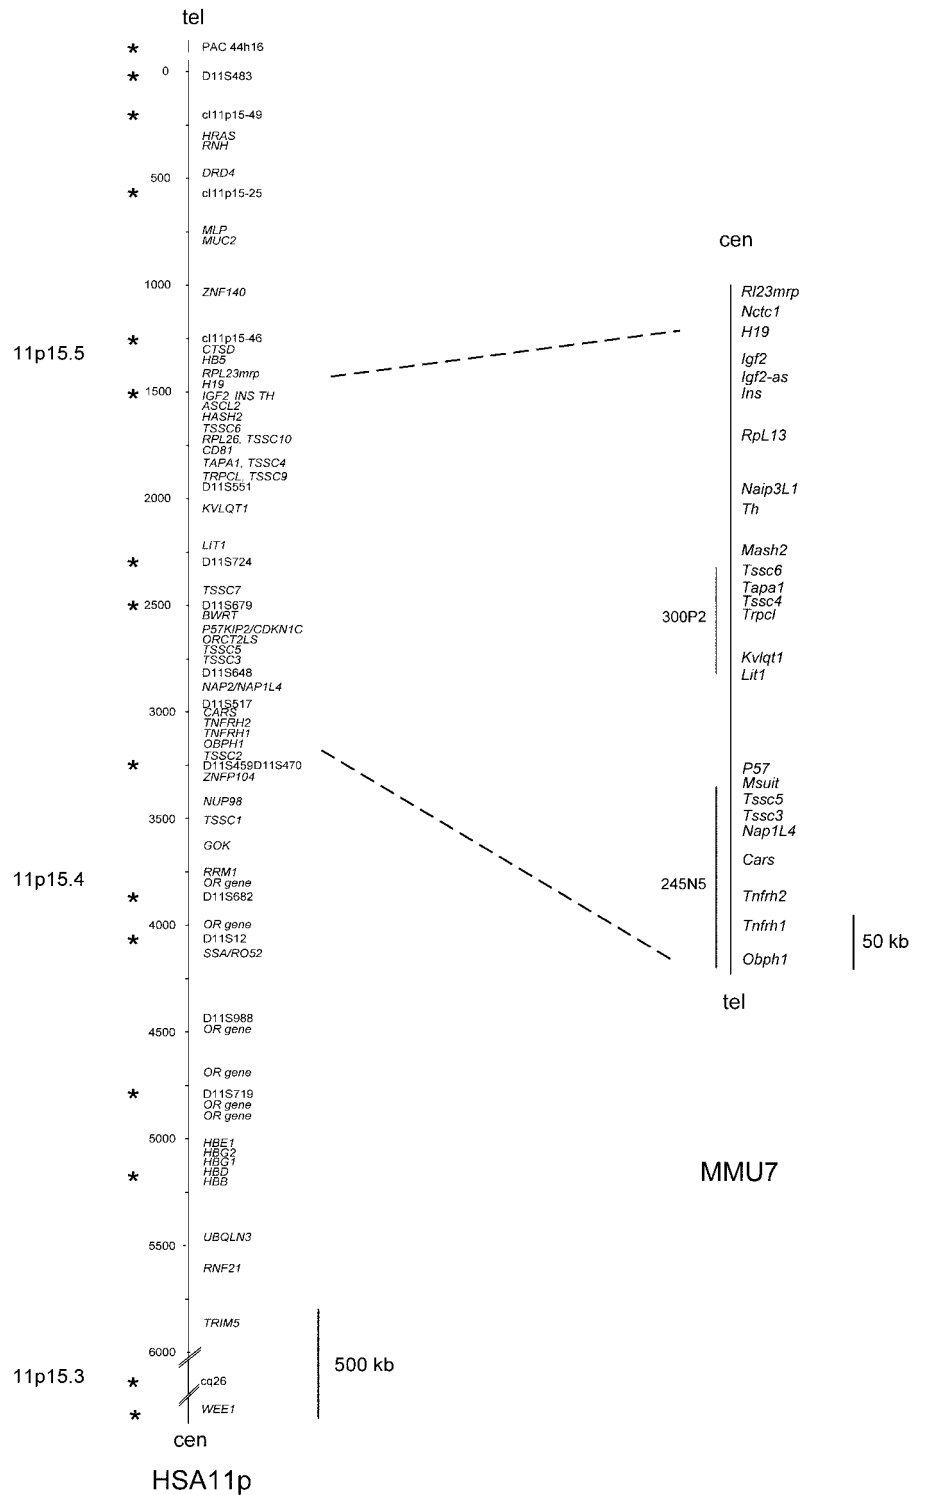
tel

* PAC 44h16
* 0 D11S483
* cl11p15-49
HRAS
RNH
500 DRD4
* cl11p15-25
MLP
MUC2
1000 ZNF140
11p15.5
* cl11p15-46
CTSD
HB5
RPL23mrp
H19
* 1500 IGF2 INS TH
ASCL2
HASH2
TSSC6
RPL26, TSSC10
CD81
TAPA1, TSSC4
TRPCL, TSSC9
2000 D11S551
KVLQT1
LIT1
* D11S724
TSSC7
* 2500 D11S679
BWRT
P57KIP2/CDKN1C
ORCT2LS
TSSC5
TSSC3
D11S648
NAP2/NAP1L4
3000 D11S517
CARS
TNFRH2
TNFRH1
OBPH1
TSSC2
* D11S459D11S470
ZNFP104
NUP98
3500 TSSC1
GOK
11p15.4
RRM1
OR gene
* D11S682
4000 OR gene
* D11S12
SSA/RO52
D11S988
4500 OR gene
OR gene
* D11S719
OR gene
OR gene
5000 HBE1
HBG2
HBG1
* HBD
HBB
5500 UBQLN3
RNF21
TRIM5
6000
11p15.3
* cq26
* WEE1
500 kb
cen
HSA11p

cen
Rl23mrp
Nctc1
H19
Igf2
Igf2-as
Ins
RpL13
Naip3L1
Th
Mash2
Tssc6
Tapa1
Tssc4
Trpcl
300P2
Kvlqt1
Lit1
P57
Msuit
Tssc5
Tssc3
Nap1L4
Cars
245N5
Tnfrh2
Tnfrh1
Obph1
50 kb
tel
MMU7